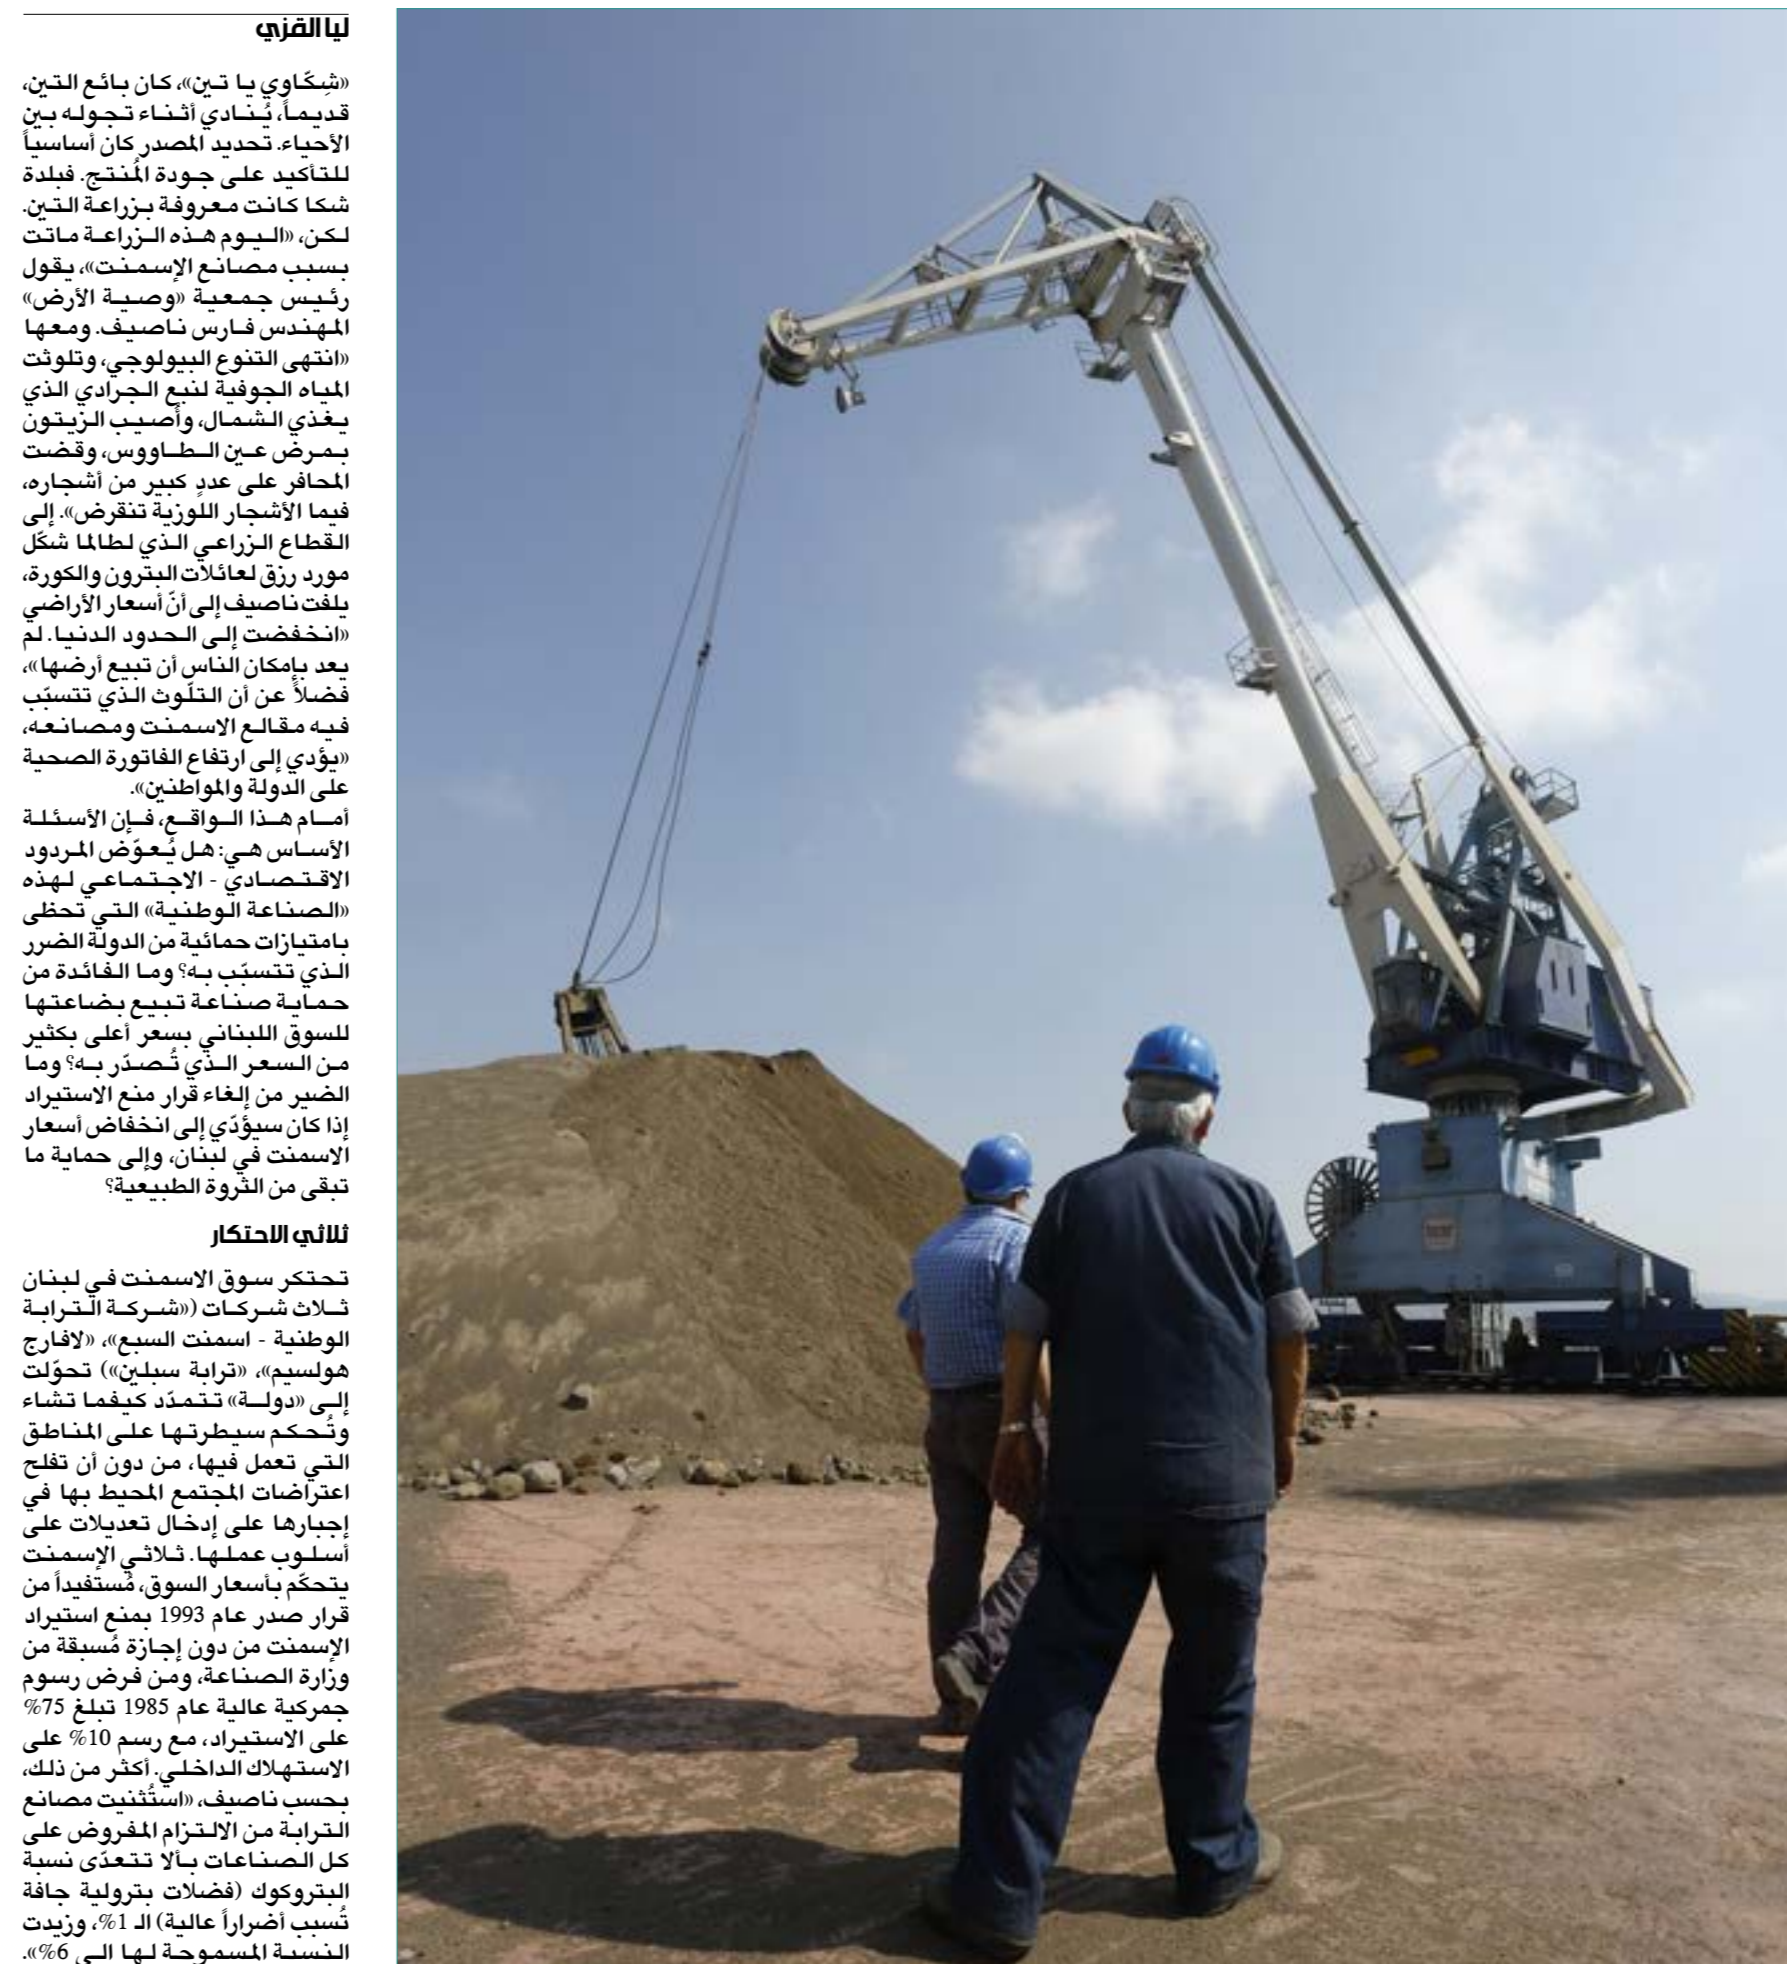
ليا القزي

«شِكّاوي يا تين»، كان بائع التين، قديماً، يُنادي أثناء تجوله بين الأحياء. تحديد المصدر كان أساسياً للتأكيد على جودة المُنتج. فبلدة شكا كانت معروفة بزراعة التين. لكن، «اليوم هذه الزراعة ماتت بسبب مصانع الإسمنت»، يقول رئيس جمعية «وصية الأرض» المهندس فارس ناصيف. ومعها «انتهى التنوع البيولوجي، وتلوثت المياه الجوفية لنبع الجرادي الذي يغذي الشمال، وأصيب الزيتون بمرض عين الطاووس، وقضت المحافر على عددٍ كبير من أشجاره، فيما الأشجار اللوزية تنقرض». إلى القطاع الزراعي الذي لطالما شكّل مورد رزق لعائلات البترون والكورة، يلفت ناصيف إلى أنّ أسعار الأراضي «انخفضت إلى الحدود الدنيا. لم يعد بإمكان الناس أن تبيع أرضها»، فضلاً عن أن التلّوث الذي تتسبّب فيه مقالع الاسمنت ومصانعه، «يؤدي إلى ارتفاع الفاتورة الصحية على الدولة والمواطنين».
أمام هذا الواقع، فإن الأسئلة الأساس هي: هل يُعوّض المردود الاقتصادي - الاجتماعي لهذه «الصناعة الوطنية» التي تحظى بامتيازات حمائية من الدولة الضرر الذي تتسبّب به؟ وما الفائدة من حماية صناعة تبيع بضاعتها للسوق اللبناني بسعر أعلى بكثير من السعر الذي تُصدّر به؟ وما الضير من إلغاء قرار منع الاستيراد إذا كان سيؤدّي إلى انخفاض أسعار الاسمنت في لبنان، وإلى حماية ما تبقى من الثروة الطبيعية؟

ثلاثي الاحتكار

تحتكر سوق الاسمنت في لبنان ثلاث شركات («شركة الترابة الوطنية - اسمنت السبع»، «لافارج هولسيم»، «ترابة سبلين») تحوّلت إلى «دولة» تتمدّد كيفما تشاء وتُحكم سيطرتها على المناطق التي تعمل فيها، من دون أن تفلح اعتراضات المجتمع المحيط بها في إجبارها على إدخال تعديلات على أسلوب عملها. ثلاثي الإسمنت يتحكّم بأسعار السوق، مُستفيداً من قرار صدر عام 1993 بمنع استيراد الإسمنت من دون إجازة مُسبقة من وزارة الصناعة، ومن فرض رسوم جمركية عالية عام 1985 تبلغ 75% على الاستيراد، مع رسم 10% على الاستهلاك الداخلي. أكثر من ذلك، بحسب ناصيف، «استُثنيت مصانع الترابة من الالتزام المفروض على كل الصناعات بألا تتعدّى نسبة البتروكوك (فضلات بترولية جافة تُسبب أضراراً عالية) الـ 1%، وزيدت النسبة المسموحة لها الى 6%».